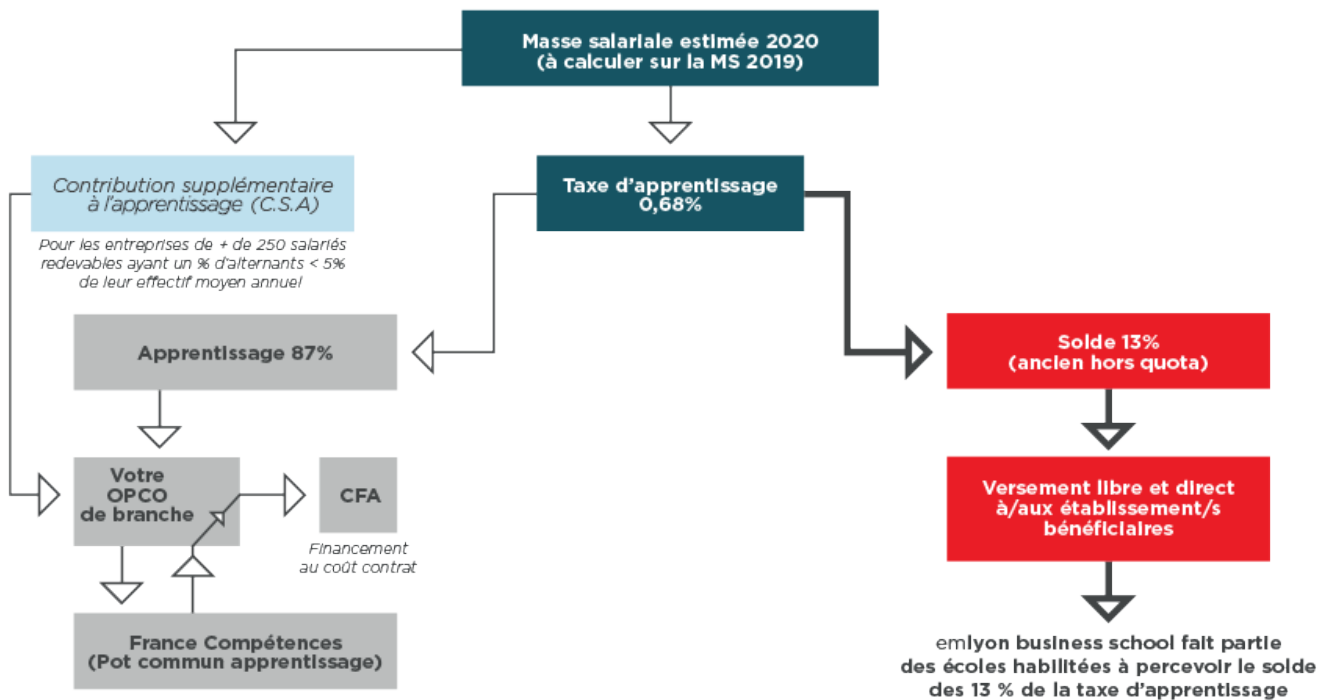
Masse salariale estimée 2020
(à calculer sur la MS 2019)

Contribution supplémentaire à l'apprentissage (C.S.A)

Pour les entreprises de + de 250 salariés redevables ayant un % d'alternants < 5% de leur effectif moyen annuel

Taxe d'apprentissage
0,68%

Apprentissage 87%

Solde 13%
(ancien hors quota)

Votre OPCO de branche

CFA

Financement au coût contrat

Versement libre et direct à/aux établissement/s bénéficiaires

France Compétences
(Pot commun apprentissage)

emlyon business school fait partie des écoles habilitées à percevoir le solde des 13 % de la taxe d'apprentissage